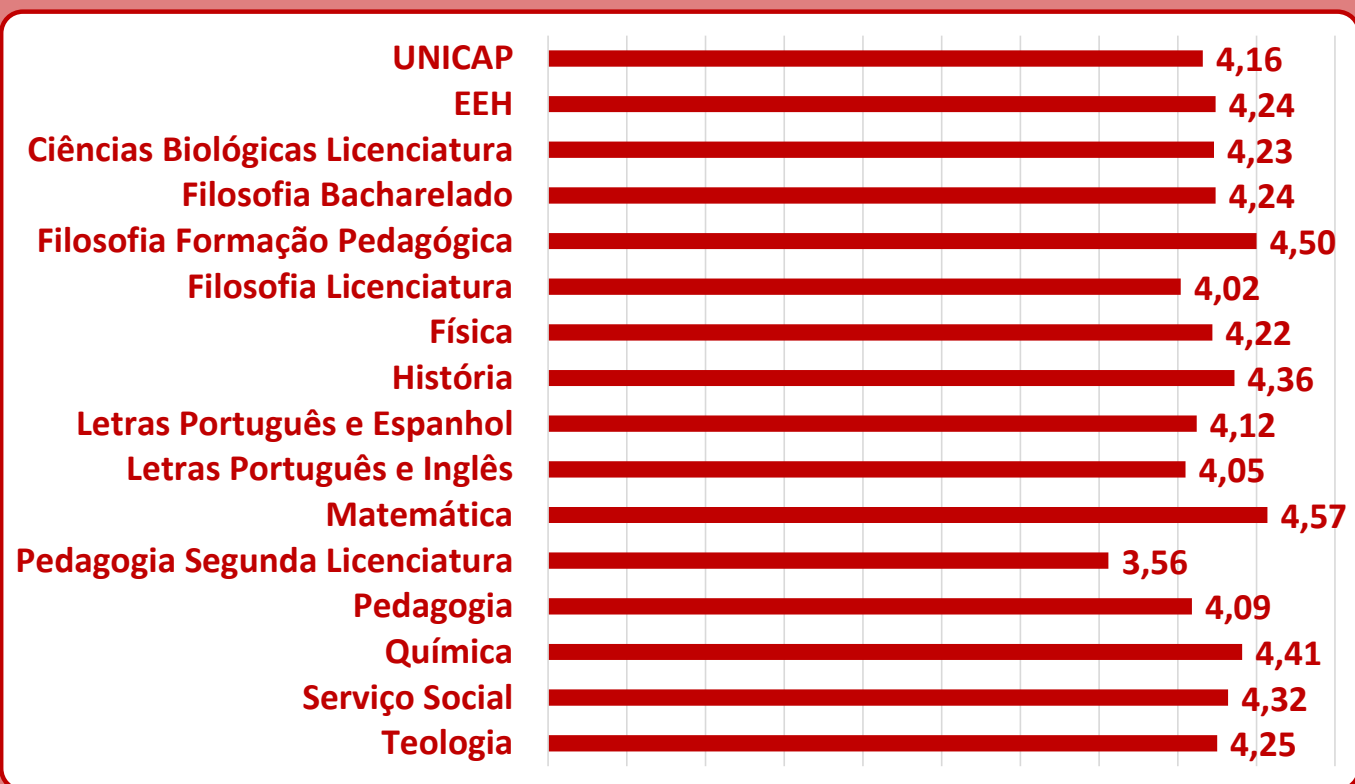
| | |
|---|---|
| UNICAP | 4,16 |
| EEH | 4,24 |
| Ciências Biológicas Licenciatura | 4,23 |
| Filosofia Bacharelado | 4,24 |
| Filosofia Formação Pedagógica | 4,50 |
| Filosofia Licenciatura | 4,02 |
| Física | 4,22 |
| História | 4,36 |
| Letras Português e Espanhol | 4,12 |
| Letras Português e Inglês | 4,05 |
| Matemática | 4,57 |
| Pedagogia Segunda Licenciatura | 3,56 |
| Pedagogia | 4,09 |
| Química | 4,41 |
| Serviço Social | 4,32 |
| Teologia | 4,25 |